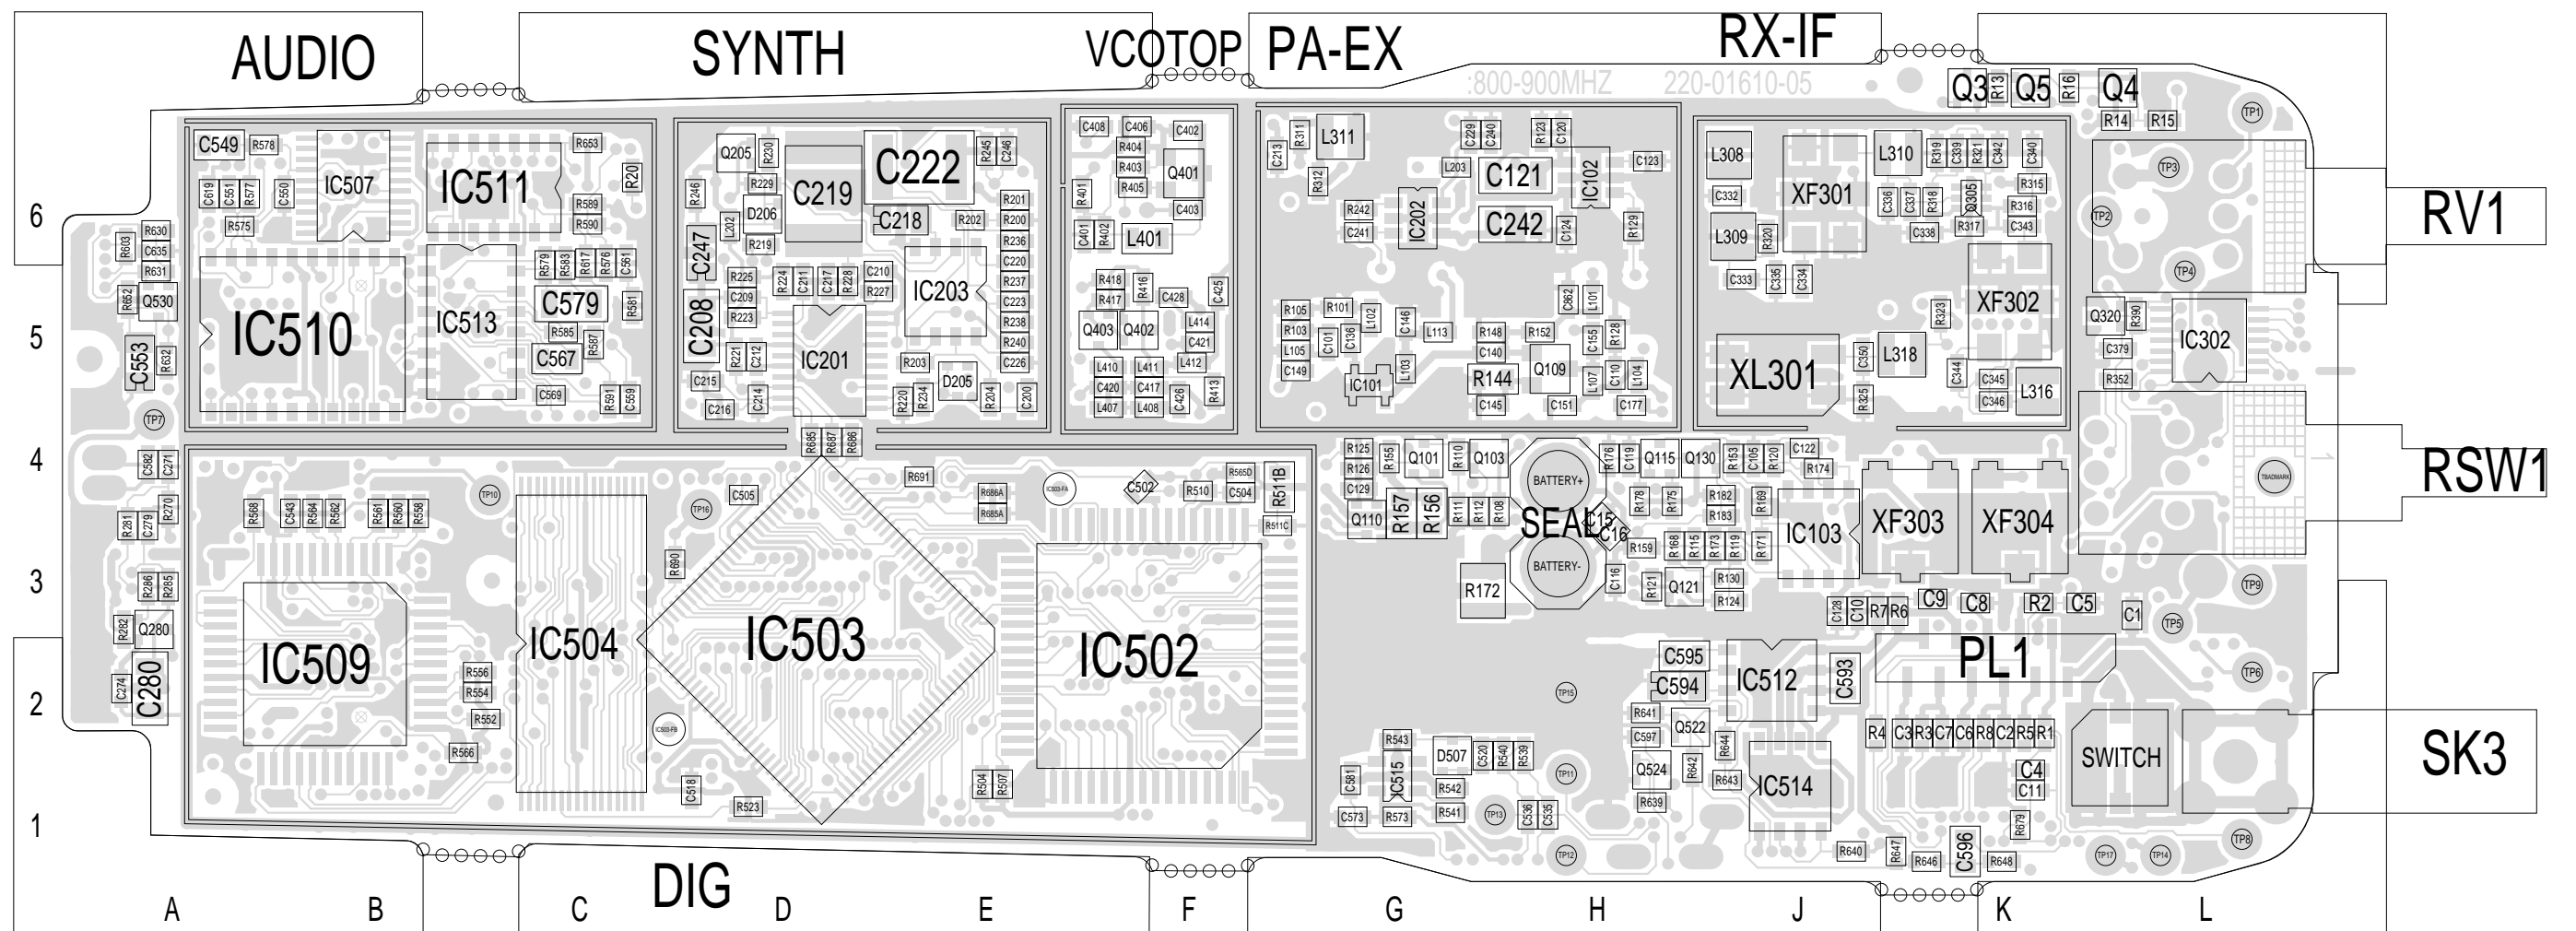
AUDIO SYNTH VCOTOP PA-EX RX-IF

:800-900MHZ 220-01610-05

Q3 R13 Q5 R16 Q4 R14 R15

C549 R578 IC507 IC511 R653 R20 C619 C551 R577 C550 R575 R589 R590

Q205 R230 R229 D206 R219 C219 C222 C218 R245 C246 R246 C247 L202 R202 R201 R200 R236 C220 R237 C223 R238 R240 C226 C208 R225 C209 R223 R224 C211 C217 R228 C210 R227 IC203 R221 C212 C215 C216 C214 IC201 R203 D205 R220 R234 R204 C200

C408 C406 C402 R404 R403 R405 Q401 C403 R401 C401 R402 L401 R418 R417 R416 C428 C425 Q403 Q402 L414 C421 L410 L411 L412 C420 C417 L407 L408 C426 R413

R311 L311 C213 R312 C229 C240 R123 C120 L203 C121 C123 C102 R242 C241 C202 C242 C124 R129 R105 R101 R103 L105 C149 C101 C136 L102 C146 L113 R148 C140 R152 C862 L101 C155 R128 IC101 L103 R144 Q109 L107 C110 L104 C145 C151 C177

L308 L310 R319 C339 R321 C342 C340 R315 XF301 C332 C336 C337 R318 Q305 R316 L309 R320 C338 R317 C343 C333 C335 C334 XF302 R323 XL301 C350 L318 C344 C345 C346 L316 R325

RV1 Q320 R390 C379 IC302 R352 RSW1

TP1 TP2 TP3 TP4 TP7

R603 R630 C635 R631 R652 Q530 C553 R632 IC510 IC513 R579 R583 R617 R576 C561 C579 R581 R585 C567 R587 C569 R591 C559

6 5 4 3 2 1

C582 C271 C270 R281 C279 R286 R285 R282 Q280 C274 C280

R685 R687 R686 R691 R686A R685A IC503-FA C502 R565D R510 C504 R511B R511C TP10 C505 TP16 R568 C543 R564 R562 R561 R560 R558 R690 IC509 IC504 IC503 IC502 R556 R554 R552 R566 IC503-FB C518 R523 R504 R507

R125 R126 C129 R155 Q101 R110 Q103 BATTERY+ R176 C119 Q115 Q130 R153 C105 R120 C122 R174 Q110 R157 R156 R111 R112 R108 SEAL C15 C16 R178 R175 R182 R183 R169 IC103 XF303 XF304 BATTERY- R159 R168 R115 R173 R119 R171 R172 C116 R121 Q121 R130 R124 C128 C10 R7 R6 C9 C8 R2 C5 C1 TP9 TP5

C595 IC512 C593 PL1 C594 TP15 R641 C597 Q522 R644 TP6 R4 C3 R3 C7 C6 R8 C2 R5 R1 SWITCH SK3 R543 D507 C520 R540 R539 TP11 Q524 R642 R643 IC514 C4 C11 C581 IC515 R542 R639 R679 C573 R573 R541 TP13 C536 C535 TP12 R640 R647 R646 C596 R648 TP17 TP14 TP8

DIG

A B C D E F G H J K L